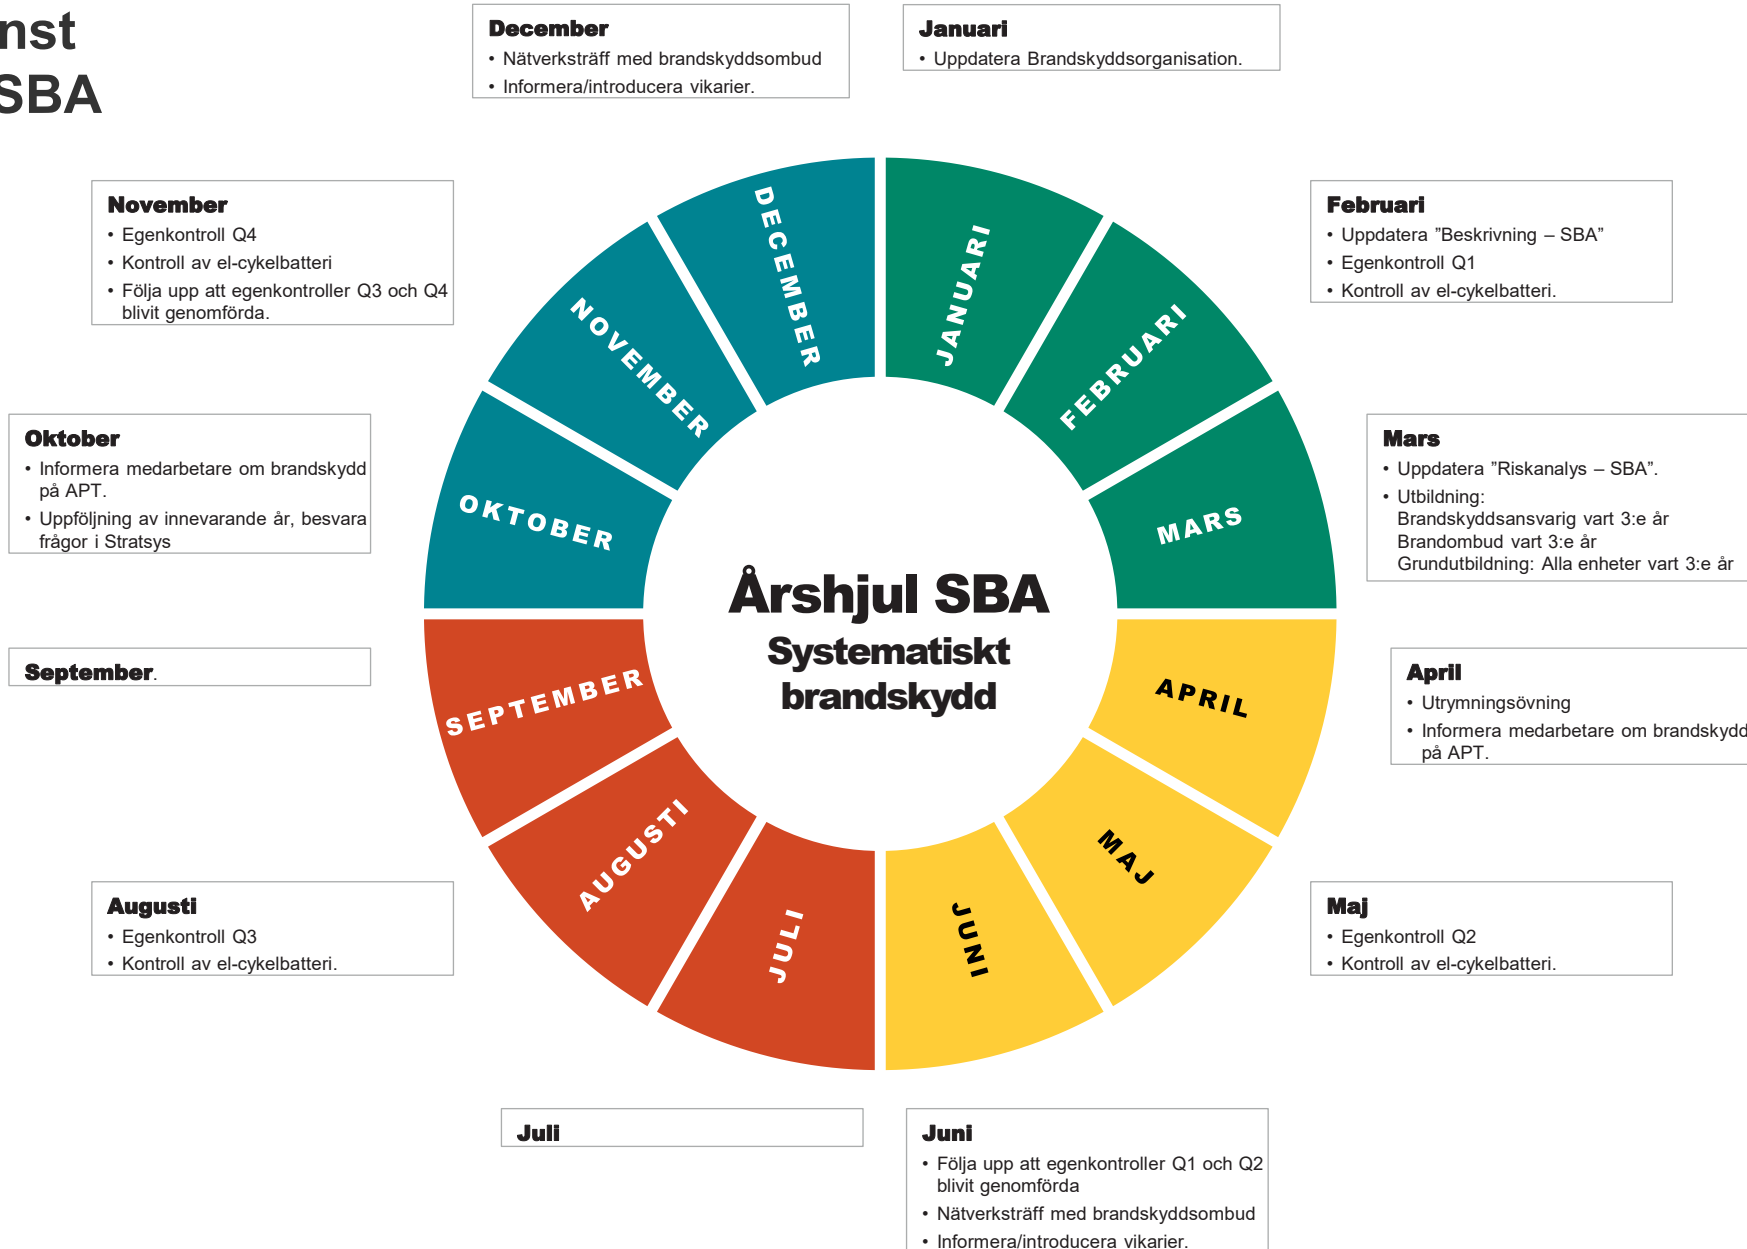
nst
SBA

December
• Nätverksträff med brandskyddsombud
• Informera/introducera vikarier.

Januari
• Uppdatera Brandskyddsorganisation.

November
• Egenkontroll Q4
• Kontroll av el-cykelbatteri
• Följa upp att egenkontroller Q3 och Q4 blivit genomförda.

Februari
• Uppdatera ”Beskrivning – SBA”
• Egenkontroll Q1
• Kontroll av el-cykelbatteri.

Oktober
• Informera medarbetare om brandskydd på APT.
• Uppföljning av innevarande år, besvara frågor i Stratsys

Mars
• Uppdatera ”Riskanalys – SBA”.
• Utbildning:
Brandskyddsansvarig vart 3:e år
Brandombud vart 3:e år
Grundutbildning: Alla enheter vart 3:e år

DECEMBER
JANUARI
NOVEMBER
FEBRUARI
OKTOBER
MARS
SEPTEMBER
APRIL
AUGUSTI
MAJ
JULI
JUNI

Årshjul SBA
Systematiskt brandskydd

September.

April
• Utrymningsövning
• Informera medarbetare om brandskydd på APT.

Augusti
• Egenkontroll Q3
• Kontroll av el-cykelbatteri.

Maj
• Egenkontroll Q2
• Kontroll av el-cykelbatteri.

Juli

Juni
• Följa upp att egenkontroller Q1 och Q2 blivit genomförda
• Nätverksträff med brandskyddsombud
• Informera/introducera vikarier.